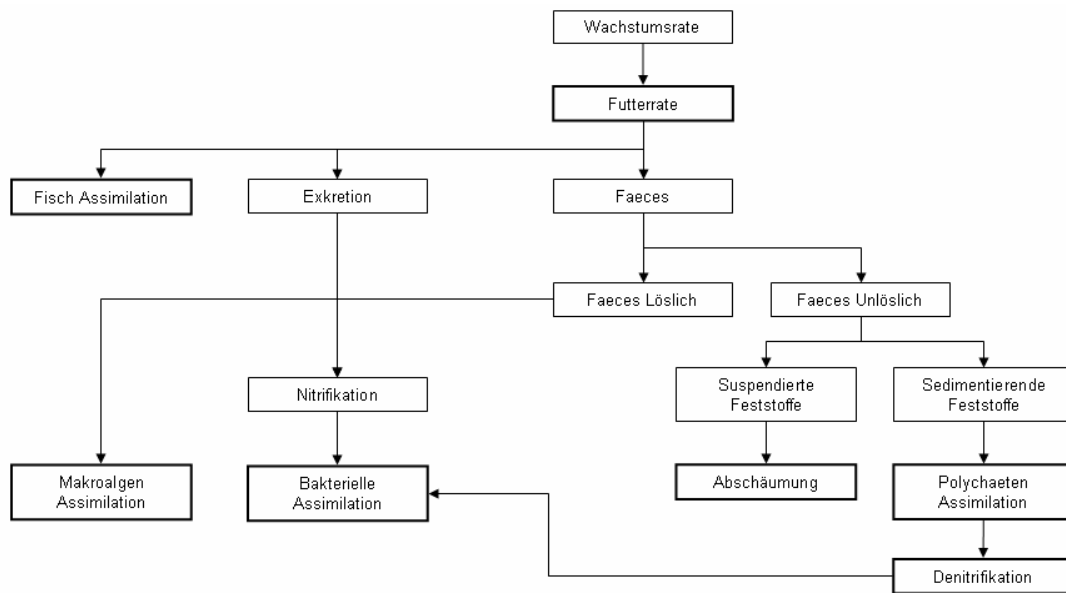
Wachstumsrate

Futterrate

Fisch Assimilation

Exkretion

Faeces

Faeces Löslich

Faeces Unlöslich

Nitrifikation

Suspendierte Feststoffe

Sedimentierende Feststoffe

Makroalgen Assimilation

Bakterielle Assimilation

Abschäumung

Polychaeten Assimilation

Denitrifikation